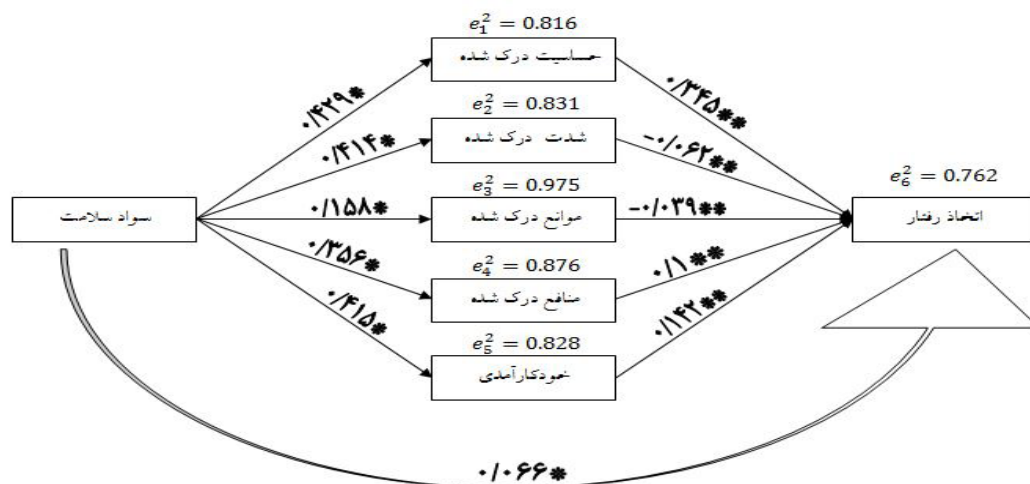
سواد سلامت

$e_1^2 = 0.816$
حساسیت درک شده

$e_2^2 = 0.831$
شدت درک شده

$e_3^2 = 0.975$
موانع درک شده

$e_4^2 = 0.876$
منافع درک شده

$e_5^2 = 0.828$
خودکارآمدی

$e_6^2 = 0.762$
اتخاذ رفتار

۰/۴۲۹*
۰/۴۱۴*
۰/۱۵۸*
۰/۳۵۶*
۰/۴۱۵*

۰/۳۴۵**
-۰/۰۶۲**
-۰/۰۳۹**
۰/۱**
۰/۱۴۲**

۰/۰۶۶*